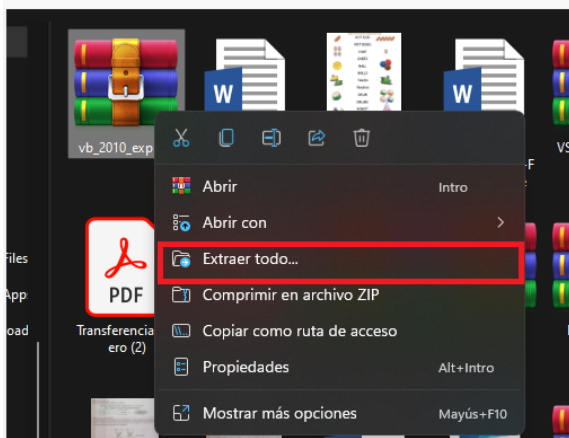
vb_2010_exp

Abrir Intro

Abrir con

Extraer todo...

Comprimir en archivo ZIP

Copiar como ruta de acceso

Propiedades Alt+Intro

Mostrar más opciones Mayús+F10

PDF

Transferencia ero (2)

Files

App

oad

-F

VS